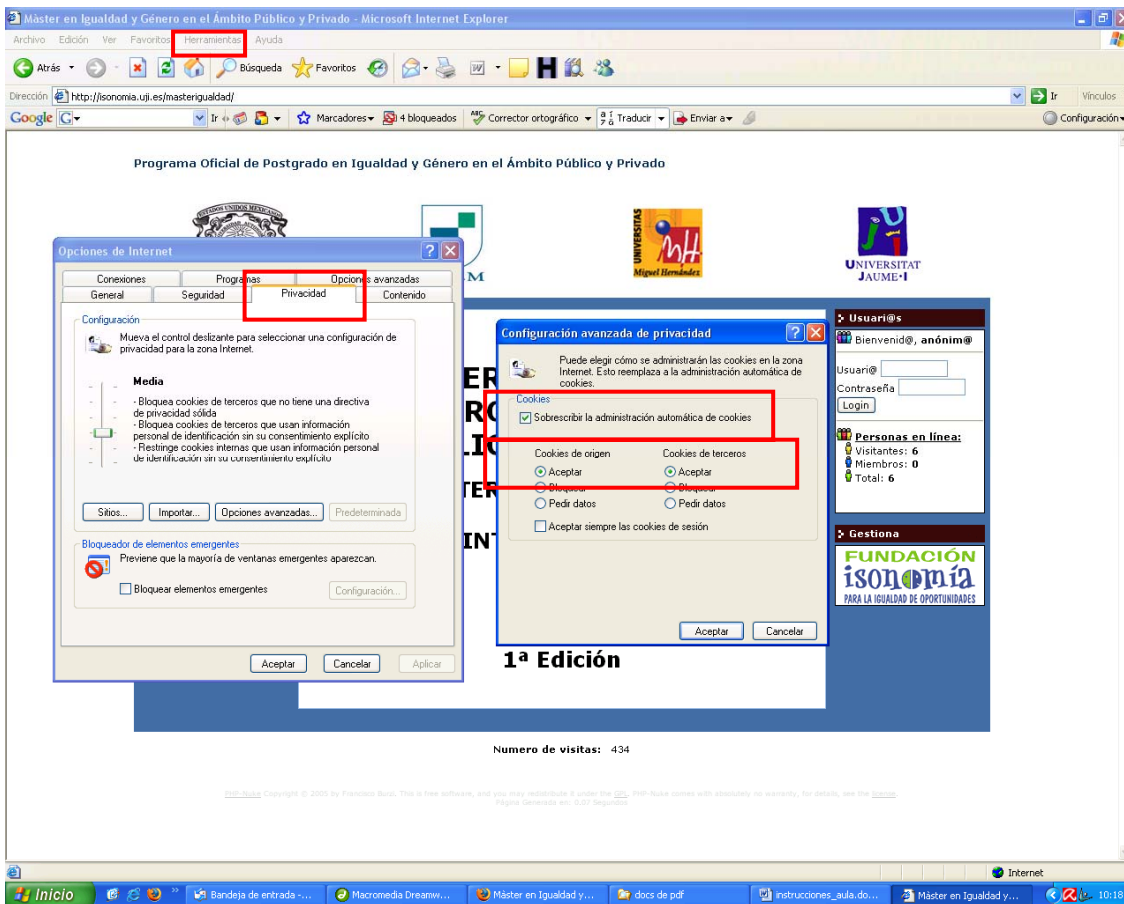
Máster en Igualdad y Género en el Ámbito Público y Privado - Microsoft Internet Explorer

Archivo Edición Ver Favoritos Herramientas Ayuda

Atrás Búsqueda Favoritos

Dirección http://isonomia.uji.es/masterigualdad/ Ir Vínculos

Google Ir Marcadores 4 bloqueados Corrector ortográfico Traducir Enviar a Configuración

Programa Oficial de Postgrado en Igualdad y Género en el Ámbito Público y Privado

UNIVERSITAS Miguel Hernández

UNIVERSITAT JAUME·I

Opciones de Internet

Conexiones Programas Opciones avanzadas
General Seguridad Privacidad Contenido

Configuración
Mueva el control deslizante para seleccionar una configuración de privacidad para la zona Internet.

Media

- Bloquea cookies de terceros que no tiene una directiva de privacidad sólida
- Bloquea cookies de terceros que usan información personal de identificación sin su consentimiento explícito
- Restringe cookies internas que usan información personal de identificación sin su consentimiento explícito

Sitios... Importar... Opciones avanzadas... Predeterminada

Bloqueador de elementos emergentes
Previene que la mayoría de ventanas emergentes aparezcan.
Bloquear elementos emergentes Configuración...

Aceptar Cancelar Aplicar

Configuración avanzada de privacidad

Puede elegir cómo se administrarán las cookies en la zona Internet. Esto reemplaza a la administración automática de cookies.

Cookies
Sobrescribir la administración automática de cookies

Cookies de origen
Aceptar
Bloquear
Pedir datos

Cookies de terceros
Aceptar
Bloquear
Pedir datos

Aceptar siempre las cookies de sesión

Aceptar Cancelar

1ª Edición

Usuari@s
Bienvenid@, anónim@
Usuari@
Contraseña
Login

Personas en línea:
Visitantes: 6
Miembros: 0
Total: 6

Gestiona
FUNDACIÓN isonomía
PARA LA IGUALDAD DE OPORTUNIDADES

Numero de visitas: 434

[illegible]

Internet

Inicio Bandeja de entrada -... Macromedia Dreamw... Máster en Igualdad y... docs de pdf instrucciones_aula.do... Máster en Igualdad y... 10:18